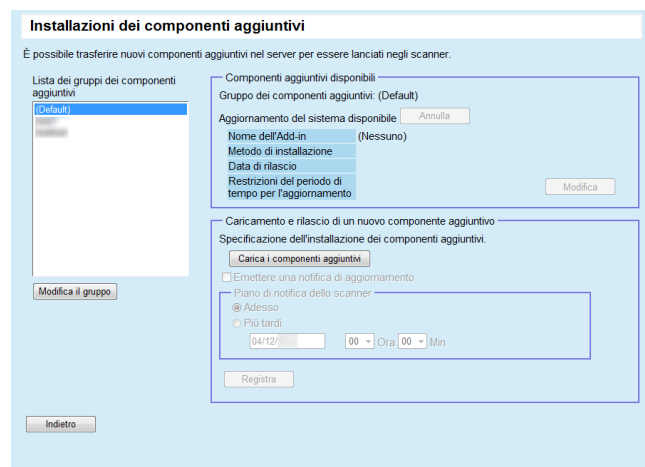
Installazioni dei componenti aggiuntivi

È possibile trasferire nuovi componenti aggiuntivi nel server per essere lanciati negli scanner.

Lista dei gruppi dei componenti aggiuntivi

(Default)
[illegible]
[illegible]

Modifica il gruppo

Componenti aggiuntivi disponibili

Gruppo dei componenti aggiuntivi: (Default)

Aggiornamento del sistema disponibile Annulla

| Nome dell'Add-in | (Nessuno) |
|---|---|
| Metodo di installazione | |
| Data di rilascio | |
| Restrizioni del periodo di tempo per l'aggiornamento | |

Modifica

Caricamento e rilascio di un nuovo componente aggiuntivo

Specificazione dell'installazione dei componenti aggiuntivi.

Carica i componenti aggiuntivi

Emettere una notifica di aggiornamento

Piano di notifica dello scanner

Adesso

Più tardi

04/12/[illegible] 00 Ora 00 Min

Registra

Indietro